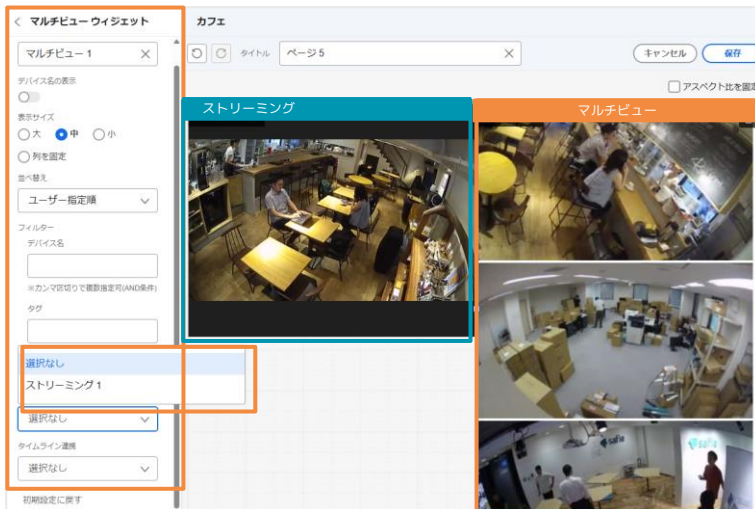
< マルチビュー ウィジェット

マルチビュー 1 ✕

デバイス名の表示

表示サイズ
大 中 小

列を固定

並べ替え
ユーザー指定順

フィルター
デバイス名

※カンマ区切りで複数指定可(AND条件)

タグ

選択なし
ストリーミング 1

選択なし

タイムライン連携
選択なし

初期設定に戻す

カフェ

タイトル ページ 5 ✕

キャンセル 保存

アスペクト比を固定

ストリーミング

マルチビュー

safie